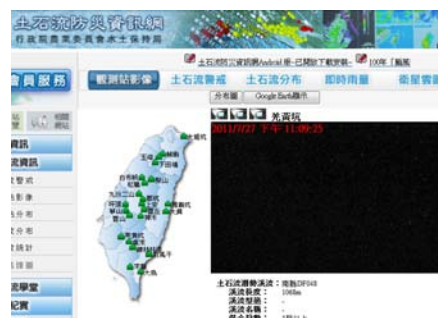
土石流防災資訊網
行政院農業委員會水土保持局

土石流防災資訊網Android版-已開放下載使用 | 100年「颱風

會員服務

觀測站影像　土石流警戒　土石流分布　即時雨量　衛星雲圖

分布圖　Google Earth圖示

資訊
流資訊

光義坑
2011/7/27 下午 11:09:25

土石流潛勢溪流：南投DF048
溪流長度：1068m